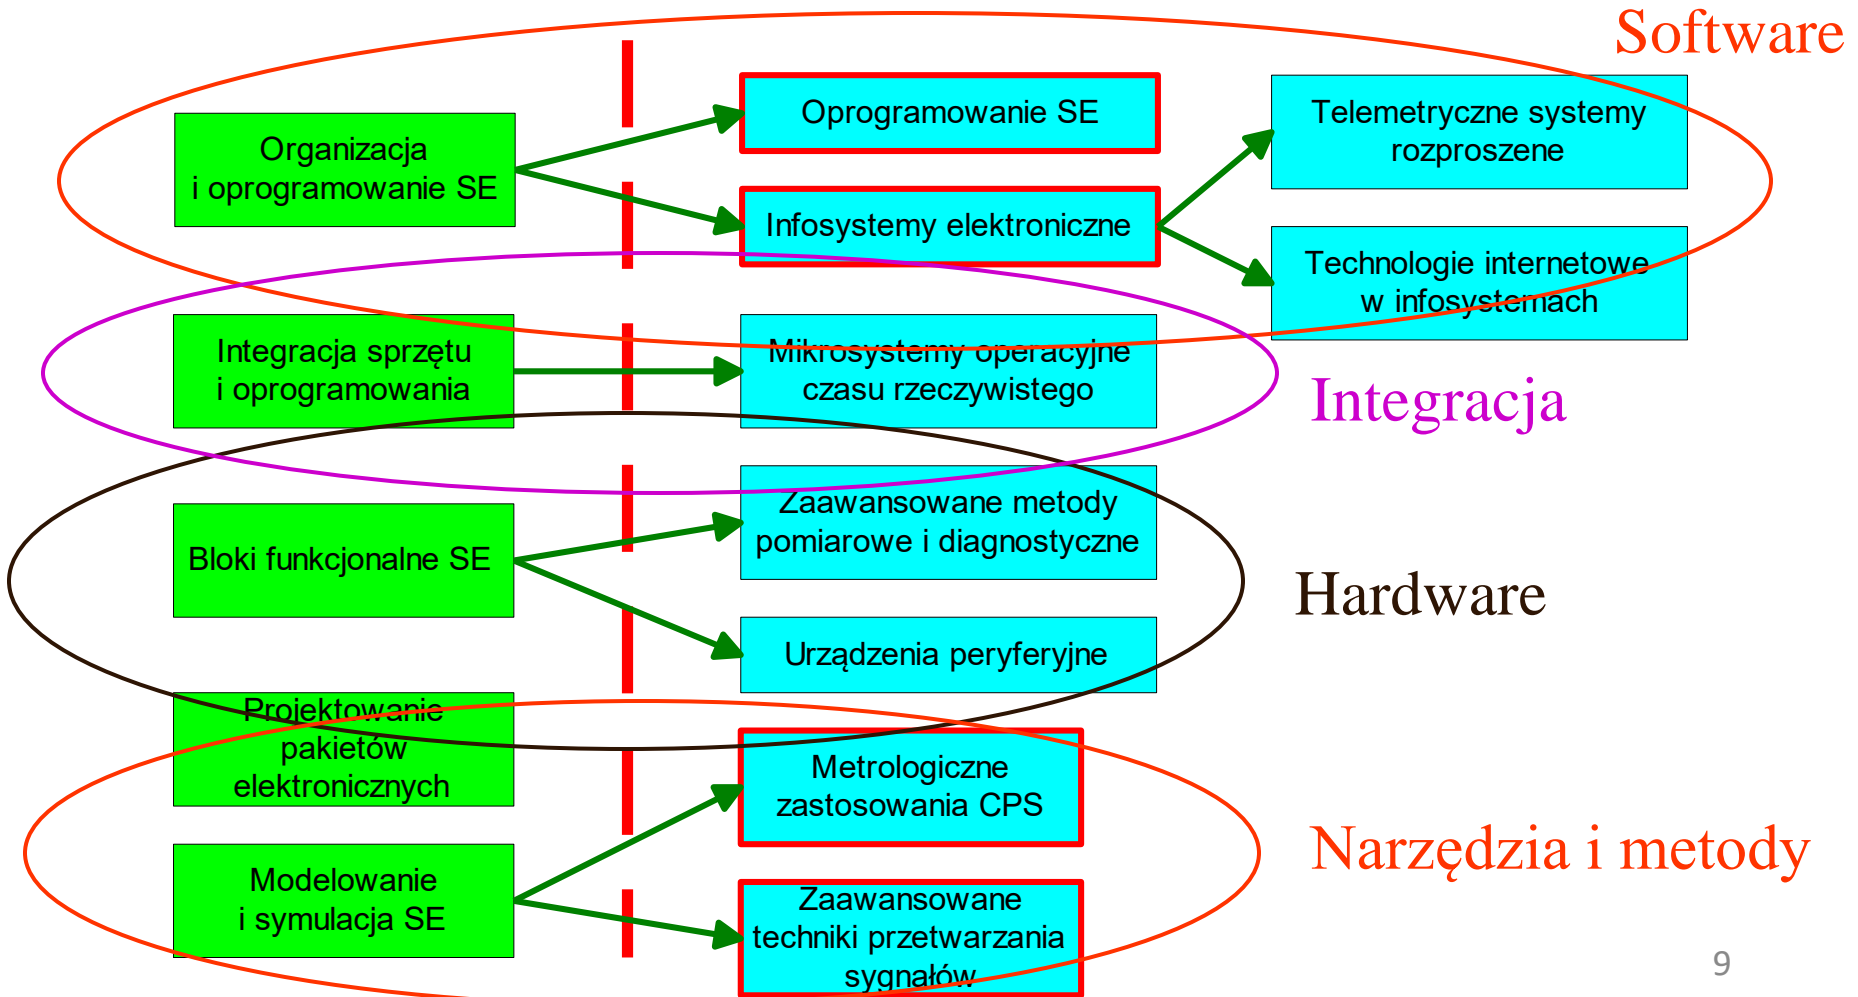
Software

Organizacja i oprogramowanie SE

Oprogramowanie SE

Infosystemy elektroniczne

Telemetryczne systemy rozproszene

Technologie internetowe w infosystemach

Integracja sprzętu i oprogramowania

Mikrosystemy operacyjne czasu rzeczywistego

Integracja

Bloki funkcjonalne SE

Zaawansowane metody pomiarowe i diagnostyczne

Urządzenia peryferyjne

Hardware

Projektowanie pakietów elektronicznych

Metrologiczne zastosowania CPS

Narzędzia i metody

Modelowanie i symulacja SE

Zaawansowane techniki przetwarzania sygnałów

9